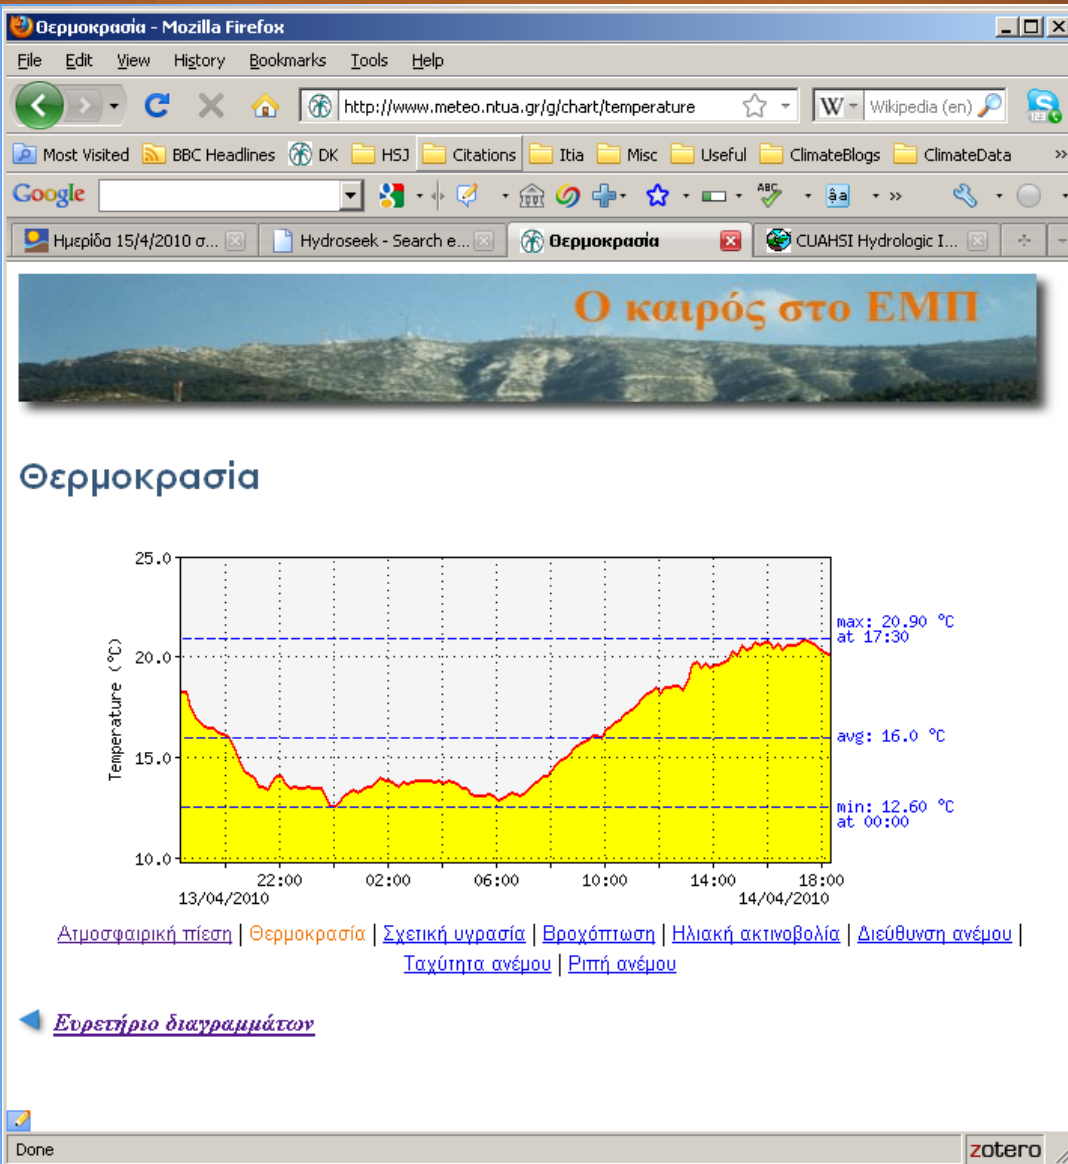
Θερμοκρασία - Mozilla Firefox

File Edit View History Bookmarks Tools Help

http://www.meteo.ntua.gr/g/chart/temperature

Wikipedia (en)

Most Visited BBC Headlines DK HSJ Citations Itia Misc Useful ClimateBlogs ClimateData »

Google

Ημερίδα 15/4/2010 σ... Hydroseek - Search e... Θερμοκρασία CUAHSI Hydrologic I...

Ο καιρός στο ΕΜΠ

Θερμοκρασία

25.0
20.0
15.0
10.0
Temperature (°C)

max: 20.90 °C at 17:30
avg: 16.0 °C
min: 12.60 °C at 00:00

22:00 02:00 06:00 10:00 14:00 18:00
13/04/2010 14/04/2010

Ατμοσφαιρική πίεση | Θερμοκρασία | Σχετική υγρασία | Βροχόπτωση | Ηλιακή ακτινοβολία | Διεύθυνση ανέμου | Ταχύτητα ανέμου | Ριπή ανέμου

Ευρετήριο διαγραμμάτων

Done

zotero